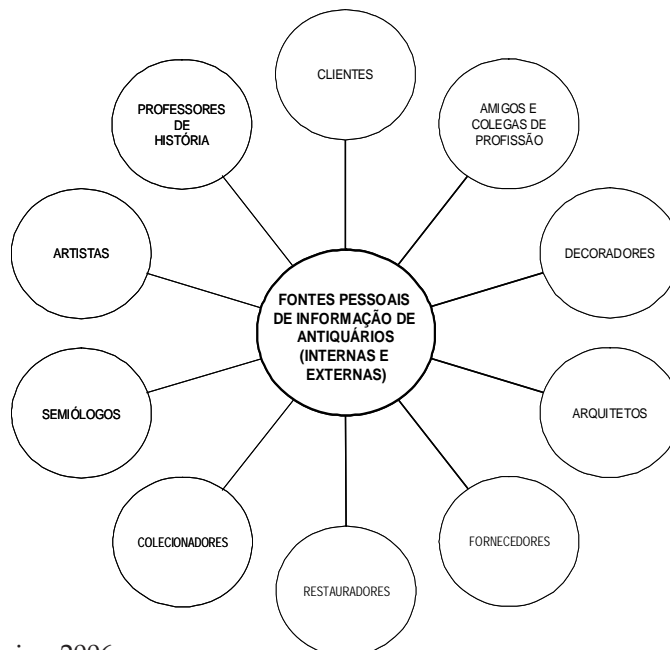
FONTES PESSOAIS DE INFORMAÇÃO DE ANTIQUÁRIOS (INTERNAS E EXTERNAS)

CLIENTES

AMIGOS E COLEGAS DE PROFISSÃO

DECORADORES

ARQUITETOS

FORNECEDORES

RESTAURADORES

COLECIONADORES

SEMIÓLOGOS

ARTISTAS

PROFESSORES DE HISTÓRIA

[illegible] 2006